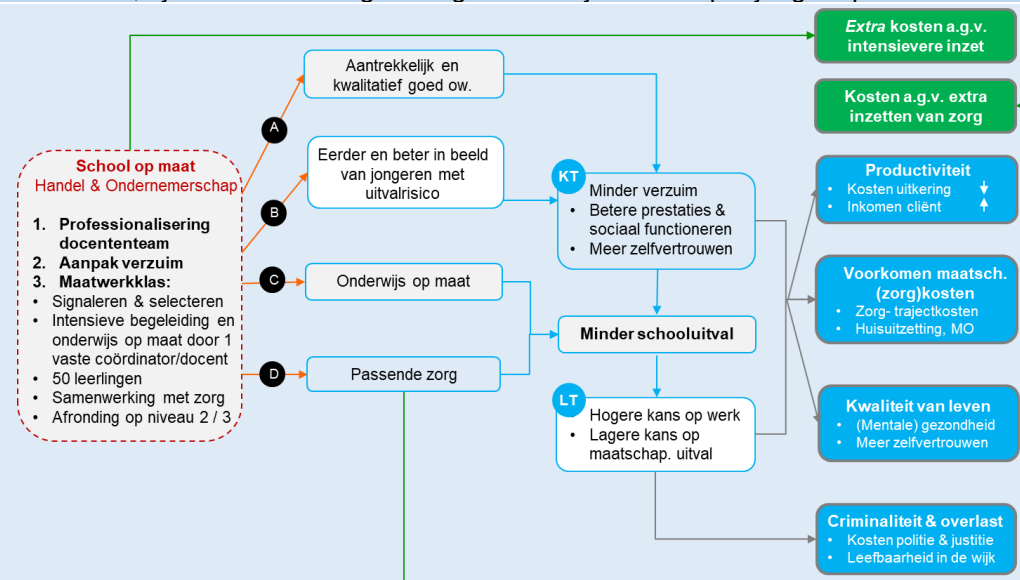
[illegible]

School op maat
Handel & Ondernemerschap

1. Professionalisering docententeam
2. Aanpak verzuim
3. Maatwerkklas:
• Signaleren & selecteren
• Intensieve begeleiding en onderwijs op maat door 1 vaste coördinator/docent
• 50 leerlingen
• Samenwerking met zorg
• Afronding op niveau 2 / 3

A
B
C
D

Aantrekkelijk en kwalitatief goed ow.

Eerder en beter in beeld van jongeren met uitvalrisico

Onderwijs op maat

Passende zorg

KT
Minder verzuim
• Betere prestaties & sociaal functioneren
• Meer zelfvertrouwen

Minder schooluitval

LT
Hogere kans op werk
• Lagere kans op maatschap. uitval

*Extra* kosten a.g.v. intensievere inzet

Kosten a.g.v. extra inzetten van zorg

Productiviteit
• Kosten uitkering ↓
• Inkomen cliënt ↑

Voorkomen maatsch. (zorg)kosten
• Zorg- trajectkosten
• Huisuitzetting, MO

Kwaliteit van leven
• (Mentale) gezondheid
• Meer zelfvertrouwen

Criminaliteit & overlast
• Kosten politie & justitie
• Leefbaarheid in de wijk